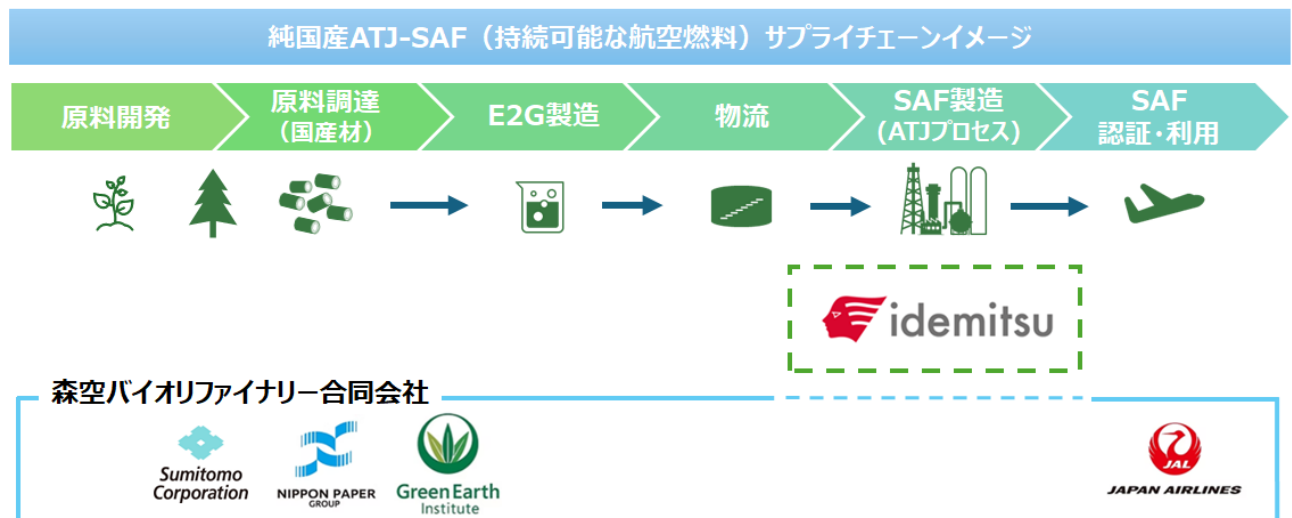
純国産ATJ-SAF（持続可能な航空燃料）サプライチェーンイメージ

原料開発

原料調達
（国産材）

E2G製造

物流

SAF製造
（ATJプロセス）

SAF
認証・利用

idemitsu

森空バイオリファイナリー合同会社

Sumitomo Corporation

NIPPON PAPER GROUP

Green Earth Institute

JAL

JAPAN AIRLINES